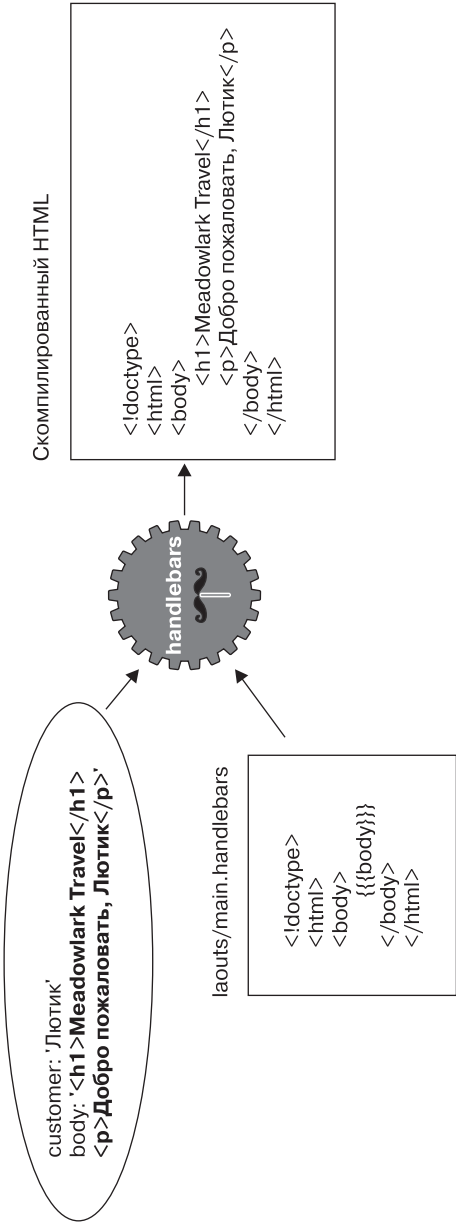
customer: 'Лютик'
body: '<h1>Meadowlark Travel</h1>
<p>Добро пожаловать, Лютик</p>'

laouts/main.handlebars

<!doctype>
<html>
<body>
{{{body}}}
</body>
</html>

handlebars

Скомпилированный HTML

<!doctype>
<html>
<body>
<h1>Meadowlark Travel</h1>
<p>Добро пожаловать, Лютик</p>
</body>
</html>